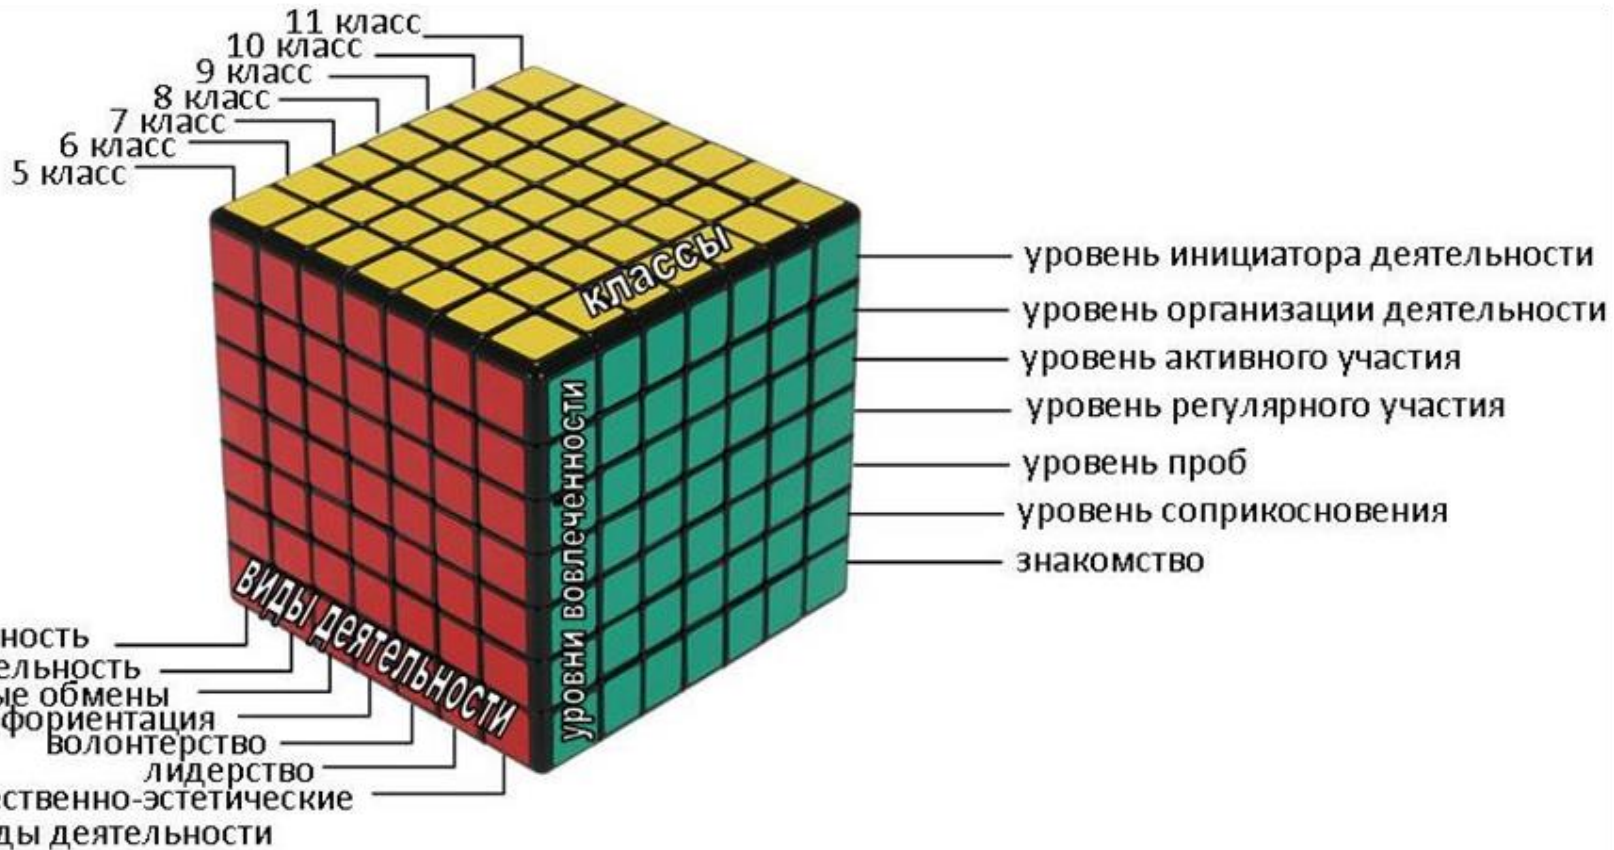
11 класс
10 класс
9 класс
8 класс
7 класс
6 класс
5 класс

классы

уровень инициатора деятельности
уровень организации деятельности
уровень активного участия
уровень регулярного участия
уровень проб
уровень соприкосновения
знакомство

уровни вовлеченности

виды деятельности

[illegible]ность
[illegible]ельность
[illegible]ые обмены
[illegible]фориентация
волонтерство
лидерство
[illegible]ственно-эстетические
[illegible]ды деятельности